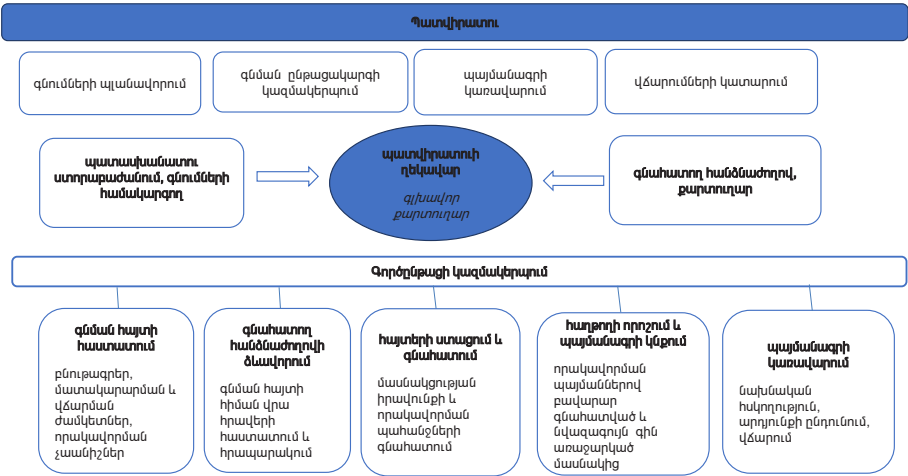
Պատվիրատու

գնումների պլանավորում

գնման ընթացակարգի կազմակերպում

պայմանագրի կառավարում

վճարումների կատարում

պատասխանատու ստորաբաժանում, գնումների համակարգող

պատվիրատուի ղեկավար

գլխավոր քարտուղար

գնահատող հանձնաժողով, քարտուղար

Գործընթացի կազմակերպում

գնման հայտի հաստատում

բնութագրեր, մատակարարման և վճարման ժամկետներ, որակավորման չափանիշներ

գնահատող հանձնաժողովի ձևավորում

գնման հայտի հիման վրա հրավերի հաստատում և հրապարակում

հայտերի ստացում և գնահատում

մասնակցության իրավունքի և որակավորման պահանջների գնահատում

հաղթողի որոշում և պայմանագրի կնքում

որակավորման պայմաններով բավարար գնահատված և նվազագույն գին առաջարկած մասնակից

պայմանագրի կառավարում

նախնական հսկողություն, արդյունքի ընդունում, վճարում